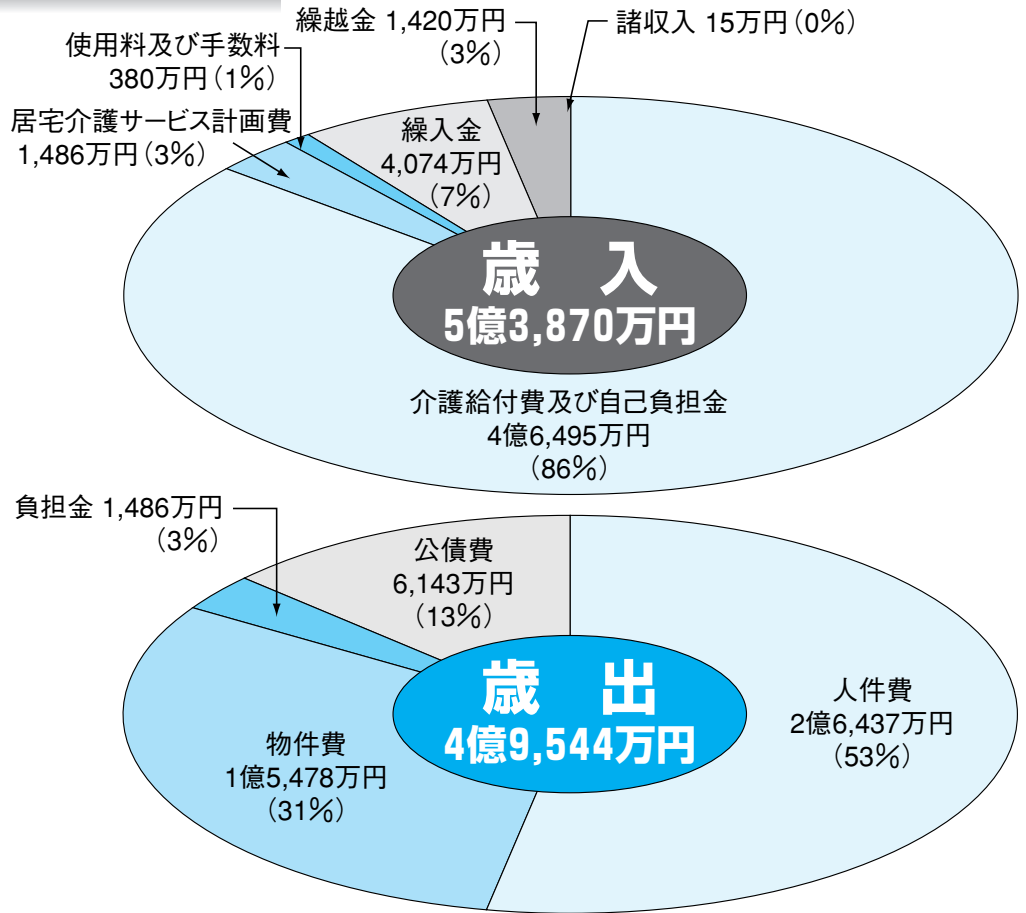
繰越金 1,420万円
（3%）

諸収入 15万円（0%）

使用料及び手数料
380万円（1%）

居宅介護サービス計画費
1,486万円（3%）

繰入金
4,074万円
（7%）

歳　入
5億3,870万円

介護給付費及び自己負担金
4億6,495万円
（86%）

負担金 1,486万円
（3%）

公債費
6,143万円
（13%）

歳　出
4億9,544万円

人件費
2億6,437万円
（53%）

物件費
1億5,478万円
（31%）